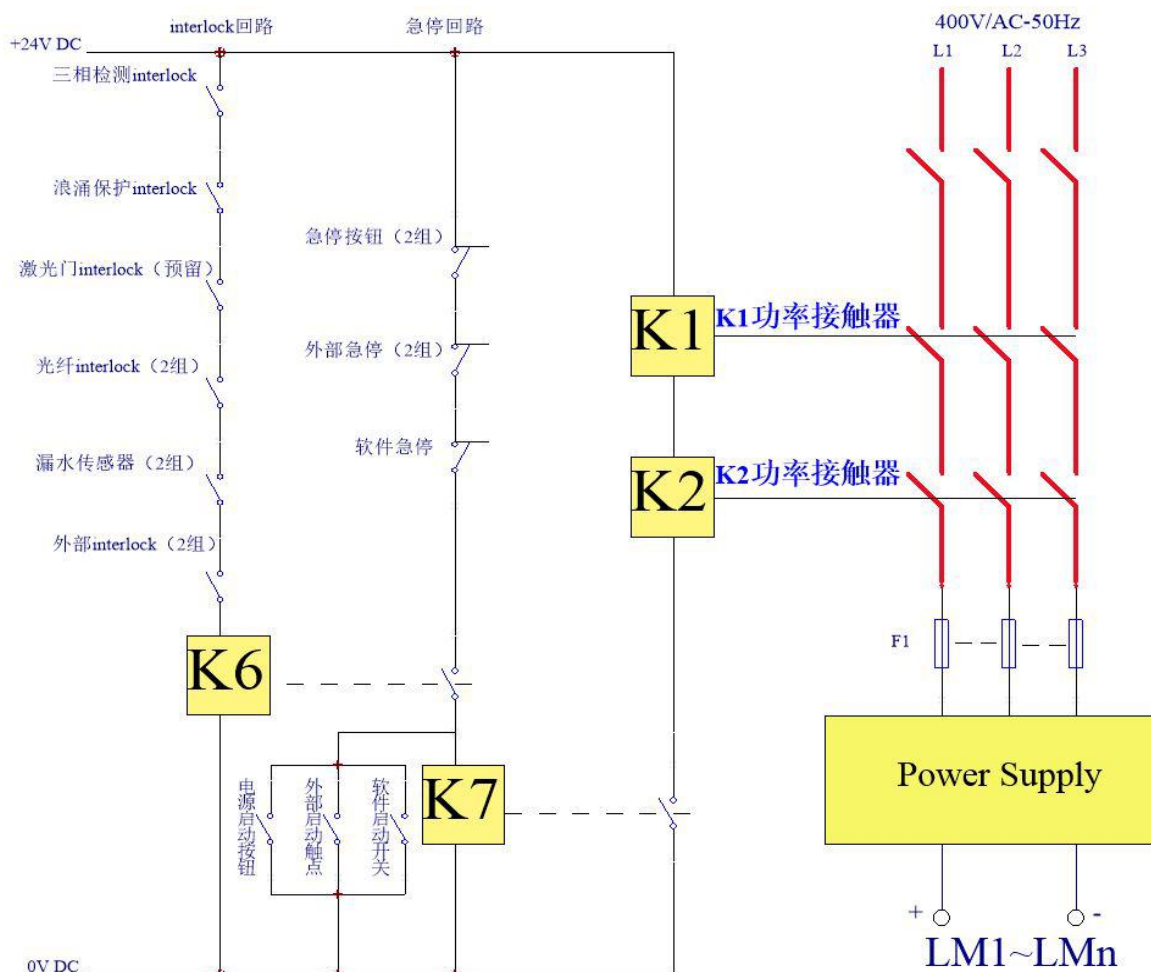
interlock回路

急停回路

400V/AC-50Hz

+24V DC

L1 L2 L3

三相检测interlock

浪涌保护interlock

急停按钮（2组）

激光门interlock（预留）

K1

K1功率接触器

光纤interlock（2组）

外部急停（2组）

软件急停

漏水传感器（2组）

K2

K2功率接触器

外部interlock（2组）

F1

K6

K7

电源启动按钮

外部启动触点

软件启动开关

Power Supply

+ -

LM1~LMn

0V DC